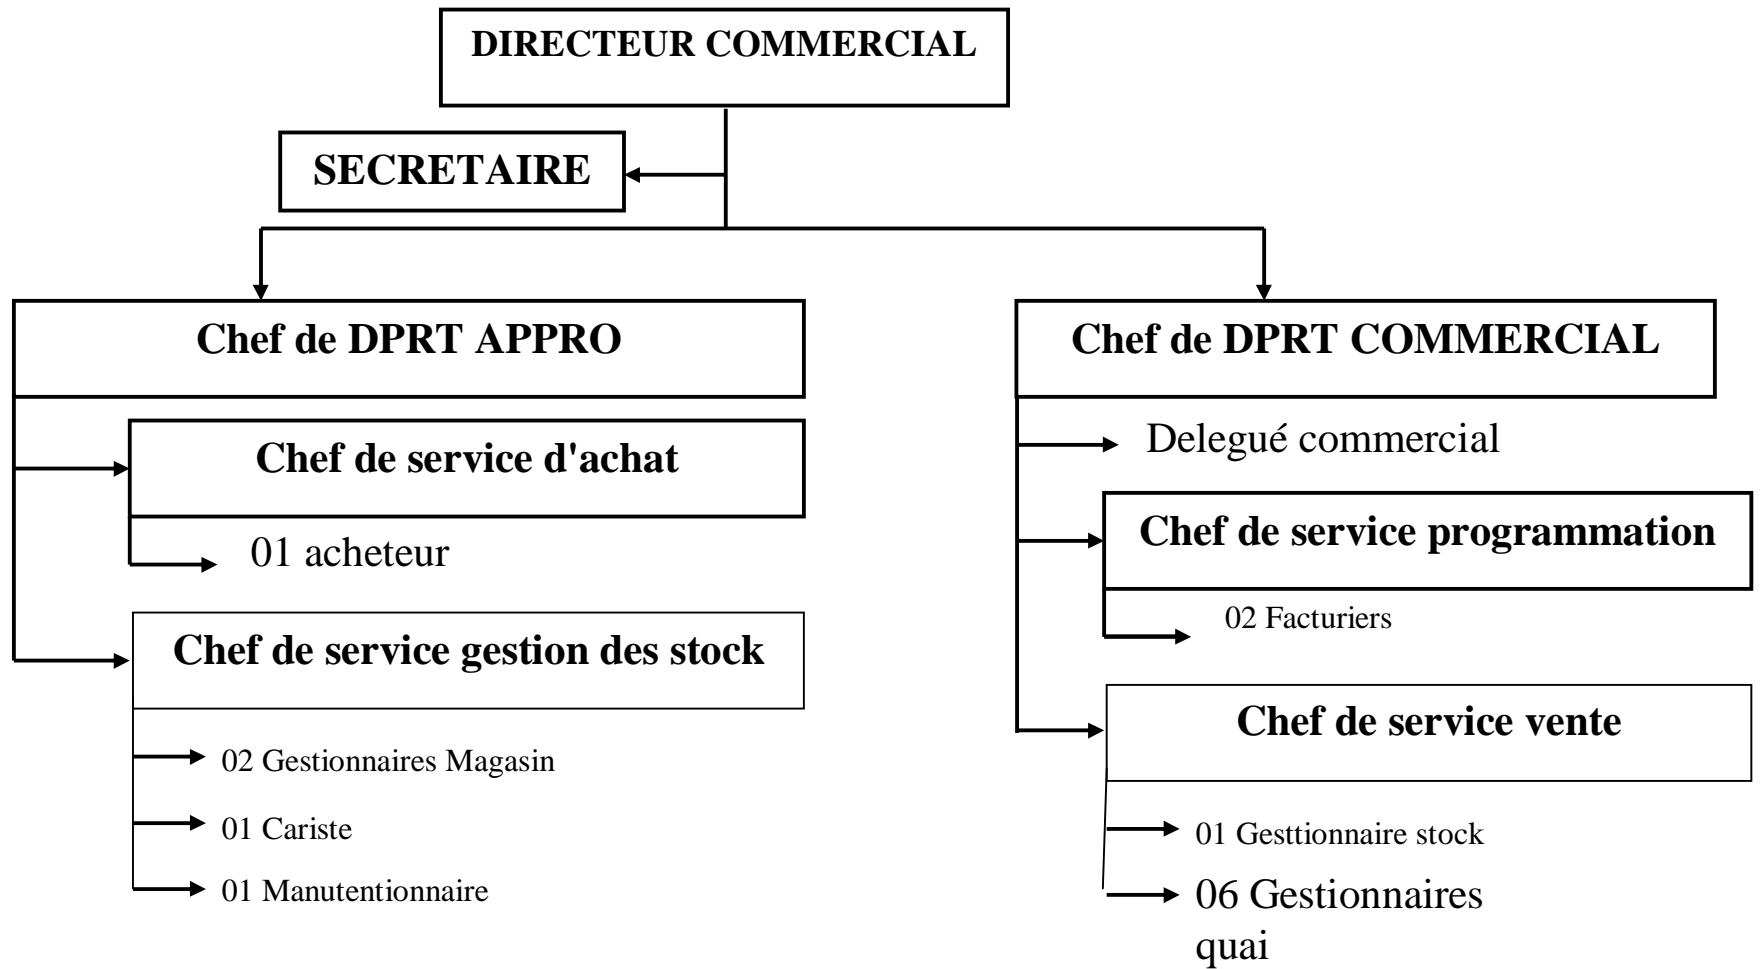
DIRECTEUR COMMERCIAL

SECRETAIRE

Chef de DPRT APPRO

Chef de service d'achat

01 acheteur

Chef de service gestion des stock

02 Gestionnaires Magasin

01 Cariste

01 Manutentionnaire

Chef de DPRT COMMERCIAL

Delegué commercial

Chef de service programmation

02 Facturiers

Chef de service vente

01 Gesttionnaire stock

06 Gestionnaires quai